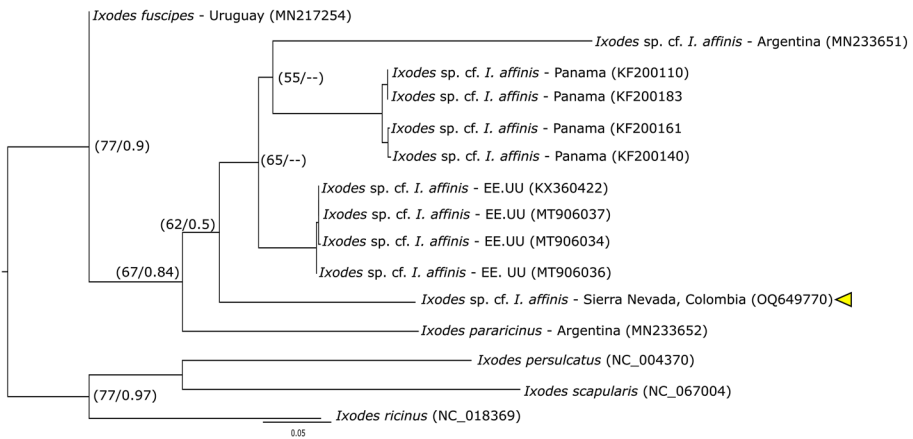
Ixodes fuscipes - Uruguay (MN217254)

Ixodes sp. cf. I. affinis - Argentina (MN233651)

(55/--)

Ixodes sp. cf. I. affinis - Panama (KF200110)

Ixodes sp. cf. I. affinis - Panama (KF200183)

Ixodes sp. cf. I. affinis - Panama (KF200161)

(77/0.9)

Ixodes sp. cf. I. affinis - Panama (KF200140)

(65/--)

Ixodes sp. cf. I. affinis - EE.UU (KX360422)

Ixodes sp. cf. I. affinis - EE.UU (MT906037)

(62/0.5)

Ixodes sp. cf. I. affinis - EE.UU (MT906034)

(67/0.84)

Ixodes sp. cf. I. affinis - EE. UU (MT906036)

Ixodes sp. cf. I. affinis - Sierra Nevada, Colombia (OQ649770)

Ixodes pararicinus - Argentina (MN233652)

Ixodes persulcatus (NC_004370)

(77/0.97)

Ixodes scapularis (NC_067004)

Ixodes ricinus (NC_018369)

0.05